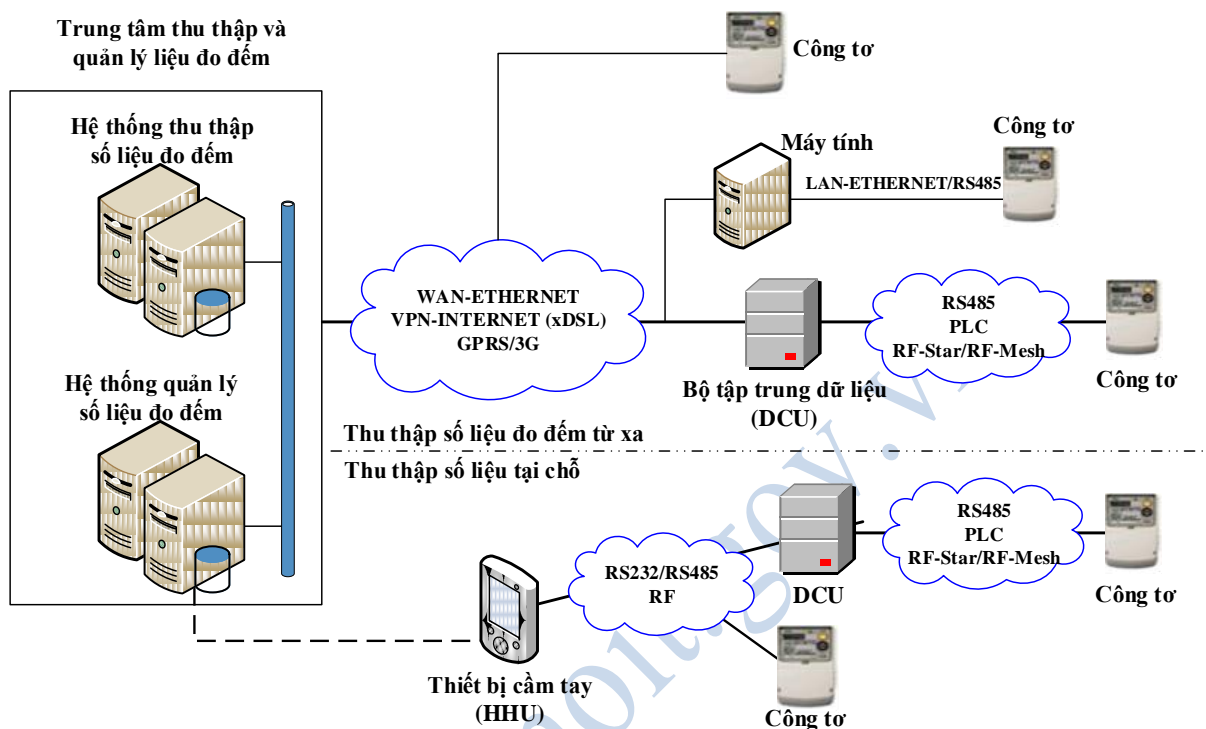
Trung tâm thu thập và quản lý liệu đo đếm

Hệ thống thu thập số liệu đo đếm

Hệ thống quản lý số liệu đo đếm

Công tơ

Máy tính

Công tơ

LAN-ETHERNET/RS485

WAN-ETHERNET
VPN-INTERNET (xDSL)
GPRS/3G

RS485
PLC
RF-Star/RF-Mesh

Công tơ

Bộ tập trung dữ liệu (DCU)

Thu thập số liệu đo đếm từ xa

Thu thập số liệu tại chỗ

RS485
PLC
RF-Star/RF-Mesh

RS232/RS485
RF

DCU

Công tơ

Thiết bị cầm tay (HHU)

Công tơ